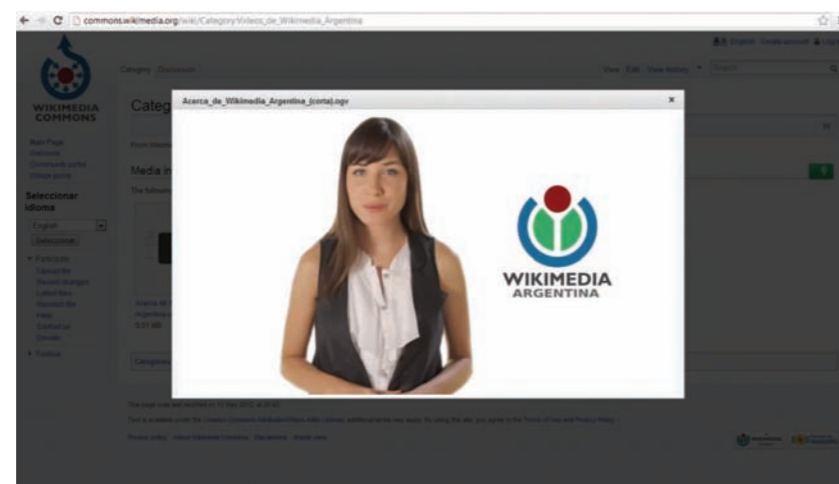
commons.wikimedia.org/wiki/Category:Videos_de_Wikimedia_Argentina

WIKIMEDIA COMMONS

Category Discussion

View Edit View history

Categ

Main Page
Welcome
Community portal
Village pump

Seleccionar idioma

English

Seleccionar

Participate
Upload file
Recent changes
Latest files
Random file
Help
Contact us
Donate

Toolbox

Media in

Acarca_de_Wikimedia_Argentina_(corta).ogv

WIKIMEDIA ARGENTINA

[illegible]